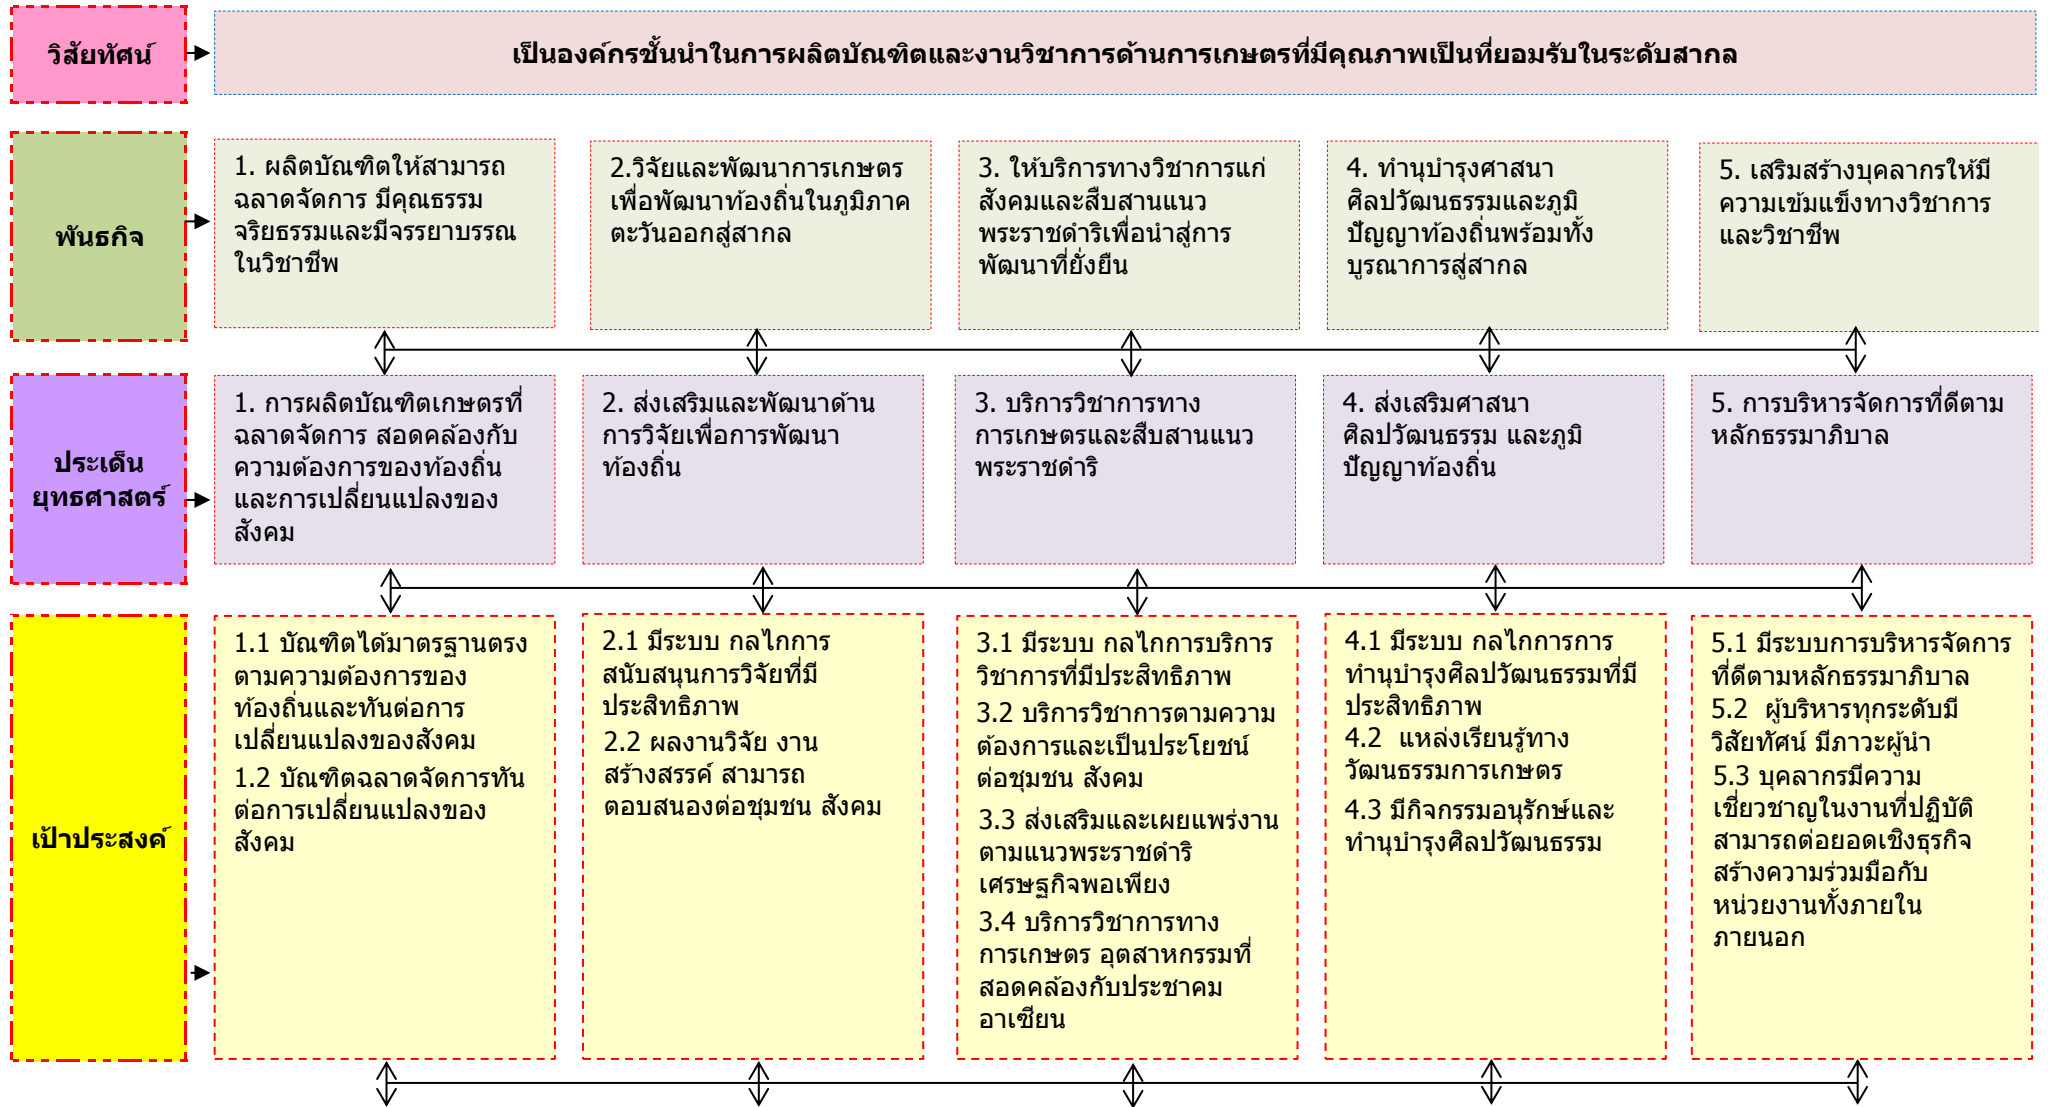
วิสัยทัศน์

เป็นองค์กรชั้นนำในการผลิตบัณฑิตและงานวิชาการด้านการเกษตรที่มีคุณภาพเป็นที่ยอมรับในระดับสากล

พันธกิจ

1. ผลิตบัณฑิตให้สามารถฉลาดจัดการ มีคุณธรรมจริยธรรมและมีจรรยาบรรณในวิชาชีพ

2.วิจัยและพัฒนาการเกษตรเพื่อพัฒนาท้องถิ่นในภูมิภาคตะวันออกสู่สากล

3. ให้บริการทางวิชาการแก่สังคมและสืบสานแนวพระราชดำริเพื่อนำสู่การพัฒนาที่ยั่งยืน

4. ทำนุบำรุงศาสนา ศิลปวัฒนธรรมและภูมิปัญญาท้องถิ่นพร้อมทั้งบูรณาการสู่สากล

5. เสริมสร้างบุคลากรให้มีความเข้มแข็งทางวิชาการและวิชาชีพ

ประเด็นยุทธศาสตร์

1. การผลิตบัณฑิตเกษตรที่ฉลาดจัดการ สอดคล้องกับความต้องการของท้องถิ่นและการเปลี่ยนแปลงของสังคม

2. ส่งเสริมและพัฒนาด้านการวิจัยเพื่อการพัฒนาท้องถิ่น

3. บริการวิชาการทางการเกษตรและสืบสานแนวพระราชดำริ

4. ส่งเสริมศาสนา ศิลปวัฒนธรรม และภูมิปัญญาท้องถิ่น

5. การบริหารจัดการที่ดีตามหลักธรรมาภิบาล

เป้าประสงค์

1.1 บัณฑิตได้มาตรฐานตรงตามความต้องการของท้องถิ่นและทันต่อการเปลี่ยนแปลงของสังคม
1.2 บัณฑิตฉลาดจัดการทันต่อการเปลี่ยนแปลงของสังคม

2.1 มีระบบ กลไกการสนับสนุนการวิจัยที่มีประสิทธิภาพ
2.2 ผลงานวิจัย งานสร้างสรรค์ สามารถตอบสนองต่อชุมชน สังคม

3.1 มีระบบ กลไกการบริการวิชาการที่มีประสิทธิภาพ
3.2 บริการวิชาการตามความต้องการและเป็นประโยชน์ต่อชุมชน สังคม
3.3 ส่งเสริมและเผยแพร่งานตามแนวพระราชดำริเศรษฐกิจพอเพียง
3.4 บริการวิชาการทางการเกษตร อุตสาหกรรมที่สอดคล้องกับประชาคมอาเซียน

4.1 มีระบบ กลไกการทำนุบำรุงศิลปวัฒนธรรมที่มีประสิทธิภาพ
4.2 แหล่งเรียนรู้ทางวัฒนธรรมการเกษตร
4.3 มีกิจกรรมอนุรักษ์และทำนุบำรุงศิลปวัฒนธรรม

5.1 มีระบบการบริหารจัดการที่ดีตามหลักธรรมาภิบาล
5.2 ผู้บริหารทุกระดับมีวิสัยทัศน์ มีภาวะผู้นำ
5.3 บุคลากรมีความเชี่ยวชาญในงานที่ปฏิบัติ สามารถต่อยอดเชิงธุรกิจ สร้างความร่วมมือกับหน่วยงานทั้งภายในภายนอก